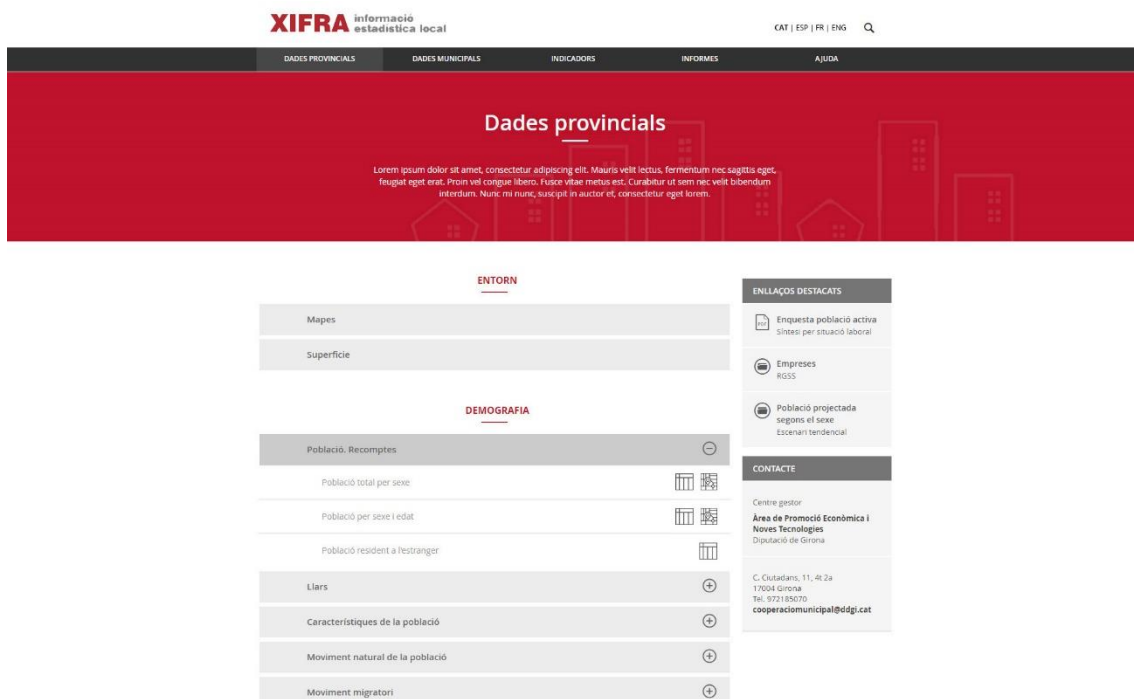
XIFRA informació estadística local

CAT | ESP | FR | ENG

DADES PROVINCIALS
DADES MUNICIPALS
INDICADORS
INFORMES
AJUDA

Dades provincials

Lorem ipsum dolor sit amet, consectetur adipiscing elit. Mauris velit lectus, fermentum nec sagittis eget, feugiat eget erat. Proin vel congue libero. Fusce vitae metus est. Curabitur ut sem nec velit bibendum interdum. Nunc mi nunc, suscipit in auctor et, consectetur eget lorem.

ENTORN

Mapes

Superfície

DEMOGRAFIA

Població. Recomptes

Població total per sexe

Població per sexe i edat

Població resident a l'estranger

Llars

Característiques de la població

Moviment natural de la població

Moviment migratori

ENLLAÇOS DESTACATS

PDF Enquesta població activa
Síntesi per situació laboral

Empreses
RGSS

Població projectada segons el sexe
Escenari tendencial

CONTACTE

Centre gestor
Àrea de Promoció Econòmica i Noves Tecnologies
Diputació de Girona

C. Ciutadans, 11, 4t 2a
17004 Girona
Tel. 972185070
cooperaciomunicipal@ddgi.cat